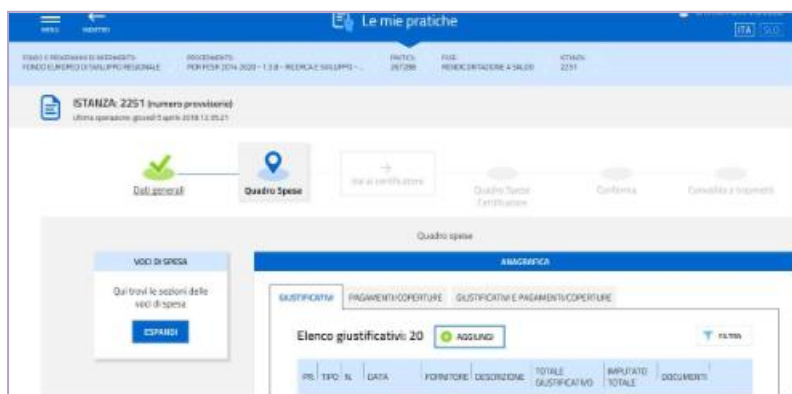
MENU INDIETRO

Le mie pratiche

ITA SLO

STADIO E PROGRAMMA DI RIFERIMENTO: FONDO EUROPEO DI SVILUPPO REGIONALE

PROCEDIMENTO: POR FESR 2014-2020 - 1.3.B - RICERCA E SVILUPPO - ...

PRATICA: 267288

FASE: RENDICONTAZIONE A SALDO

ISTANZA: 2251

ISTANZA: 2251 (numero provvisorio)

Ultima operazione: giovedì 5 aprile 2018 12.05.21

Dati generali

Quadro Spese

Vai al certificatore

Quadro Spese Certificatore

Conferma

Consulta e trasmetti

Quadro spese

VOCI DI SPESA

Qui trovi le sezioni delle voci di spesa

ESPANDI

ANAGRAFICA

GIUSTIFICATIVI

PAGAMENTI/COPERTURE

GIUSTIFICATIVI E PAGAMENTI/COPERTURE

Elenco giustificativi: 20

AGGIUNGI

FILTRA

| PR. | TIPO | N. | DATA | FORNITORE | DESCRIZIONE | TOTALE GIUSTIFICATIVO | IMPUTATO TOTALE | DOCUMENTI |
|---|---|---|---|---|---|---|---|---|